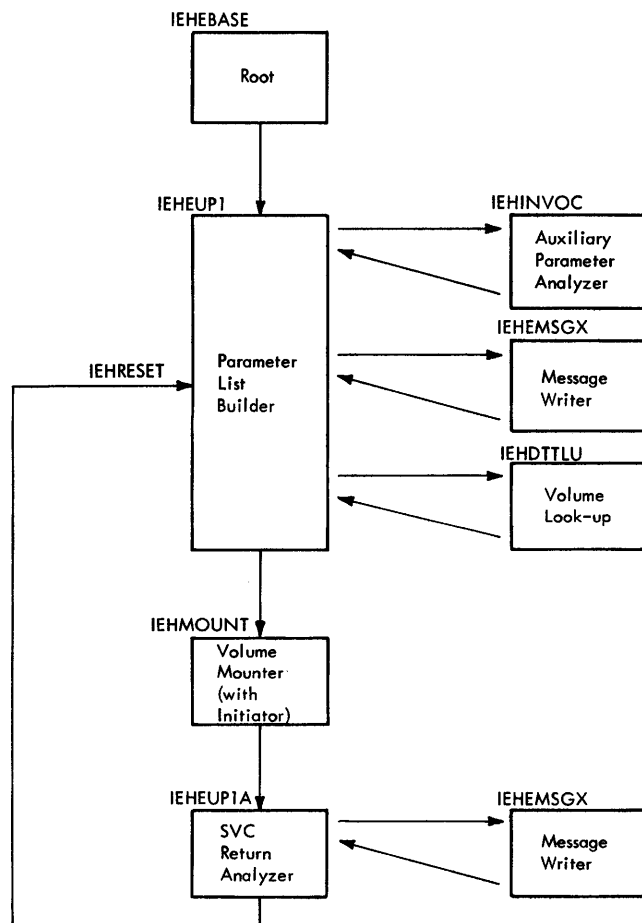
IEHEBASE

Root

IEHEUP1

Parameter List Builder

IEHINVOC

Auxiliary Parameter Analyzer

IEHEMSGX

Message Writer

IEHRESET

IEHDTTLU

Volume Look-up

IEHMOUNT

Volume Mounter (with Initiator)

IEHEUP1A

SVC Return Analyzer

IEHEMSGX

Message Writer